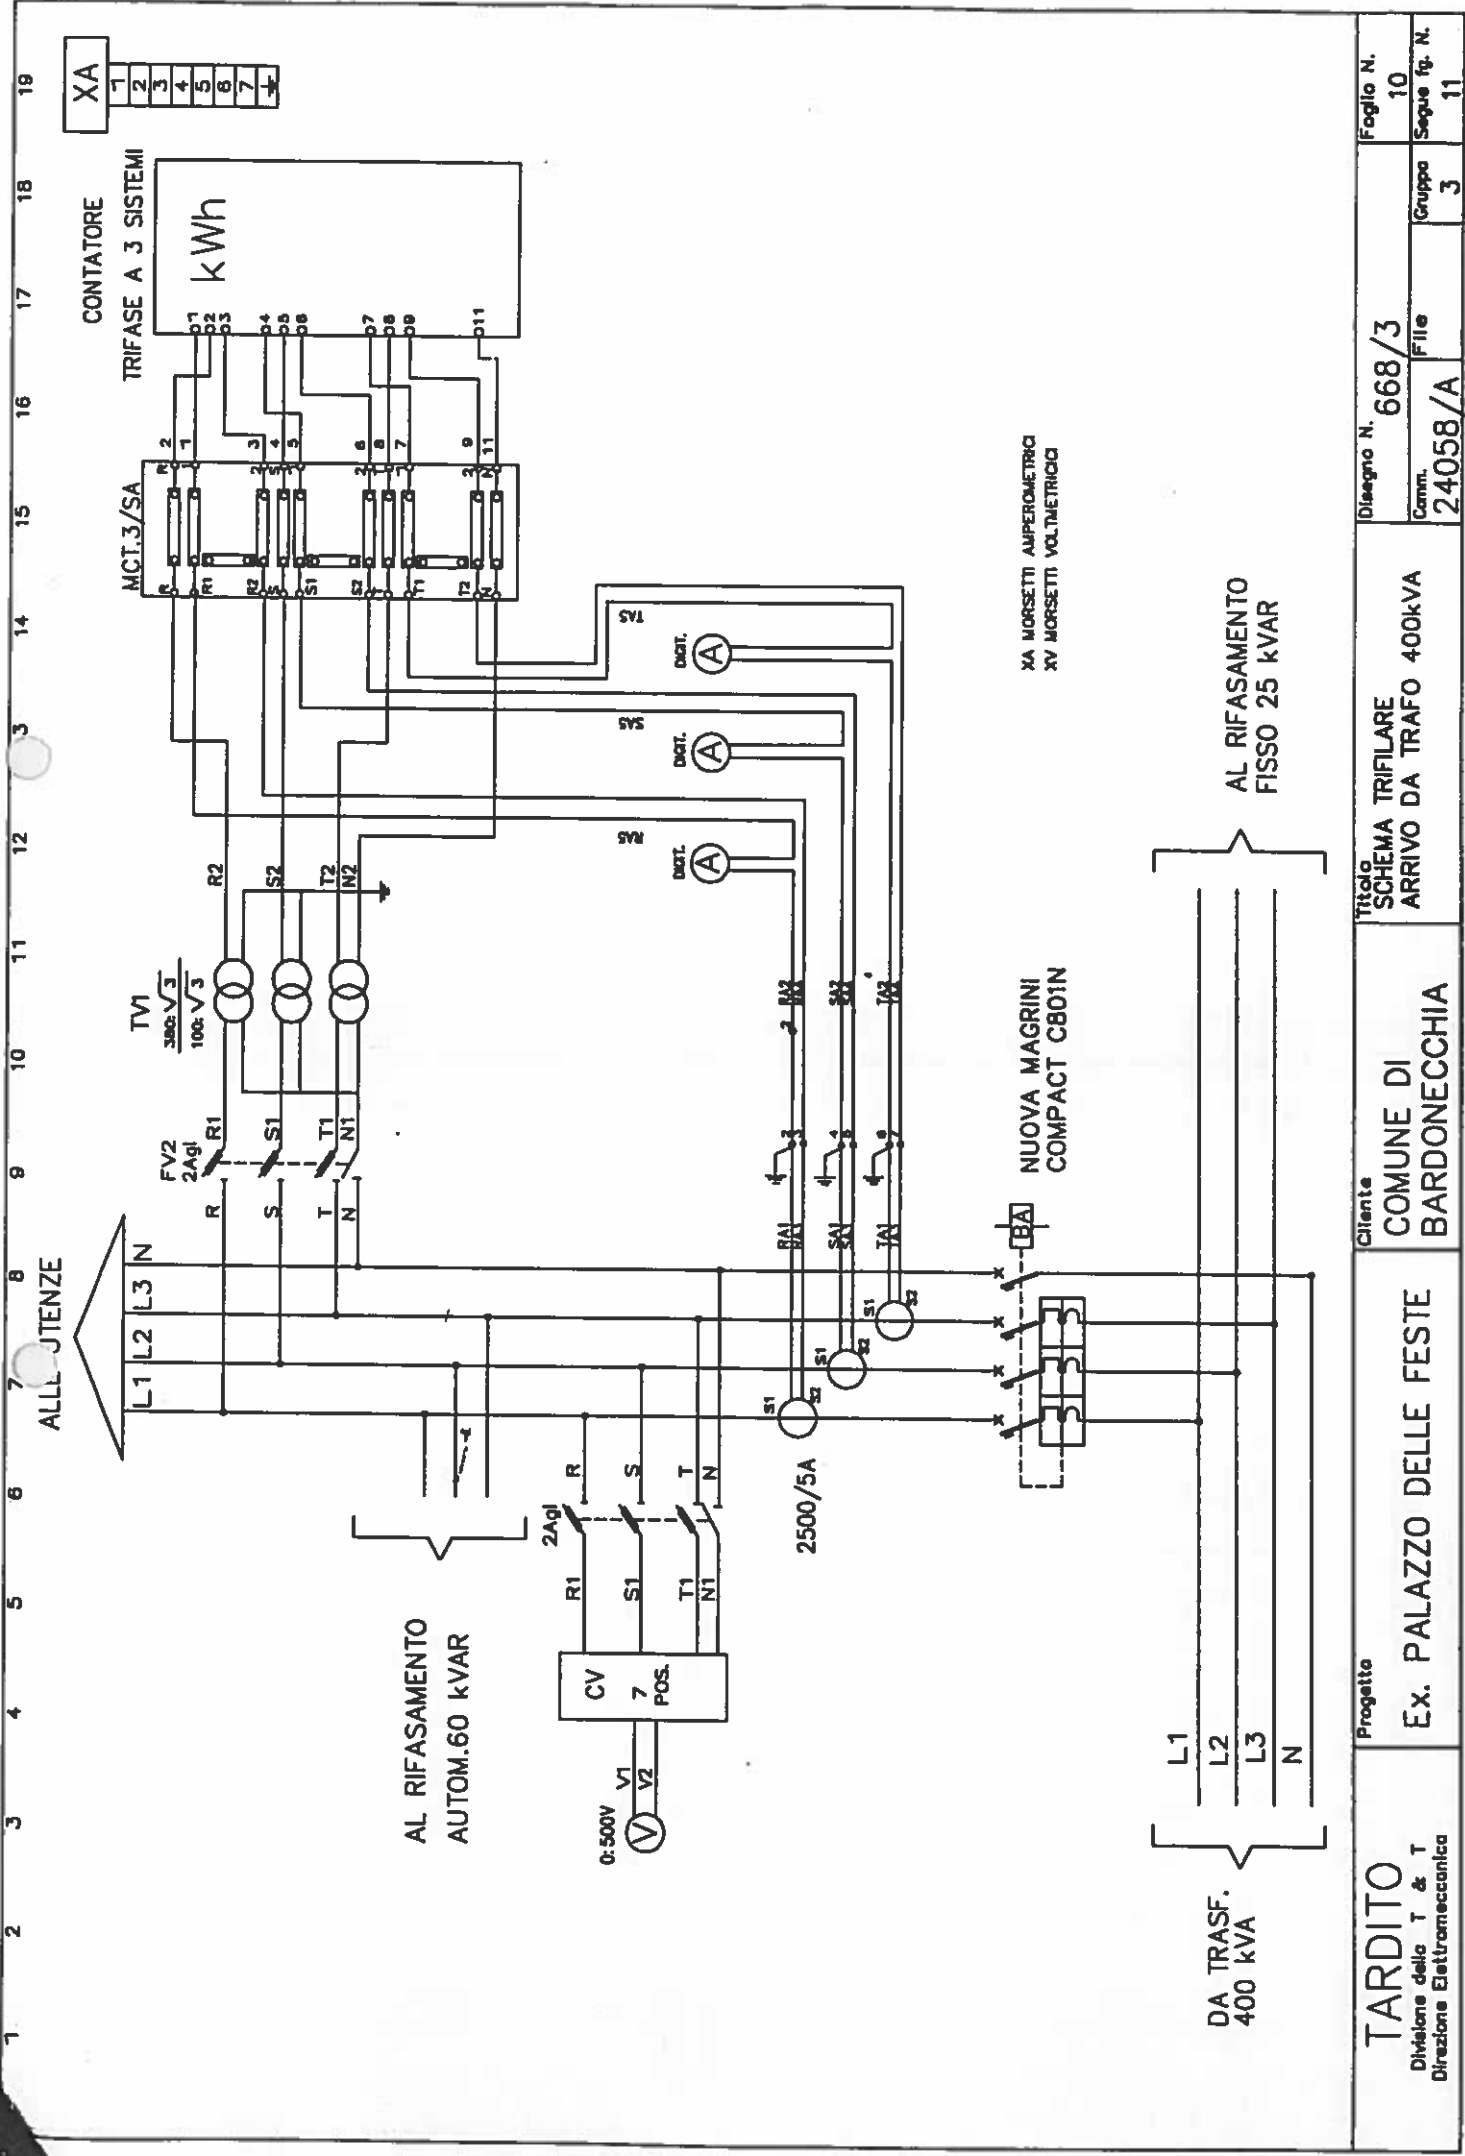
1 2 3 4 5 6 7 8 9 10 11 12 13 14 15 16 17 18 19

XA
1
2
3
4
5
6
7

CONTATORE
TRIFASE A 3 SISTEMI
kWh

MCT.3/SA

XA MORSETTI AMPEROMETRICI
XV MORSETTI VOLTMETRICI

AL RIFASAMENTO
FISSO 25 kVAR

TV1
$\frac{380:\sqrt{3}}{100:\sqrt{3}}$

FV2
2Agl

R2 S2 T2 N2
R1 S1 T1 N1
R S T N

DIGIT. A
DIGIT. A
DIGIT. A

NUOVA MAGRINI
COMPACT CB01N

ALLE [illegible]UTENZE
L1 L2 L3 N

BA

2500/5A

AL RIFASAMENTO
AUTOM.60 kVAR

CV
7
POS.

0:500V
V
V1
V2

2Agl

L1
L2
L3
N

DA TRASF.
400 kVA

TARDITO
Divisione della T & T
Direzione Elettromeccanica

Progetto
Ex. PALAZZO DELLE FESTE

Cliente
COMUNE DI
BARDONECCHIA

Titolo
SCHEMA TRIFILARE
ARRIVO DA TRAFO 400kVA

Disegno N. 668/3
Comm. 24058/A
File
Gruppo 3
Foglio N. 10
Segue fg. N. 11